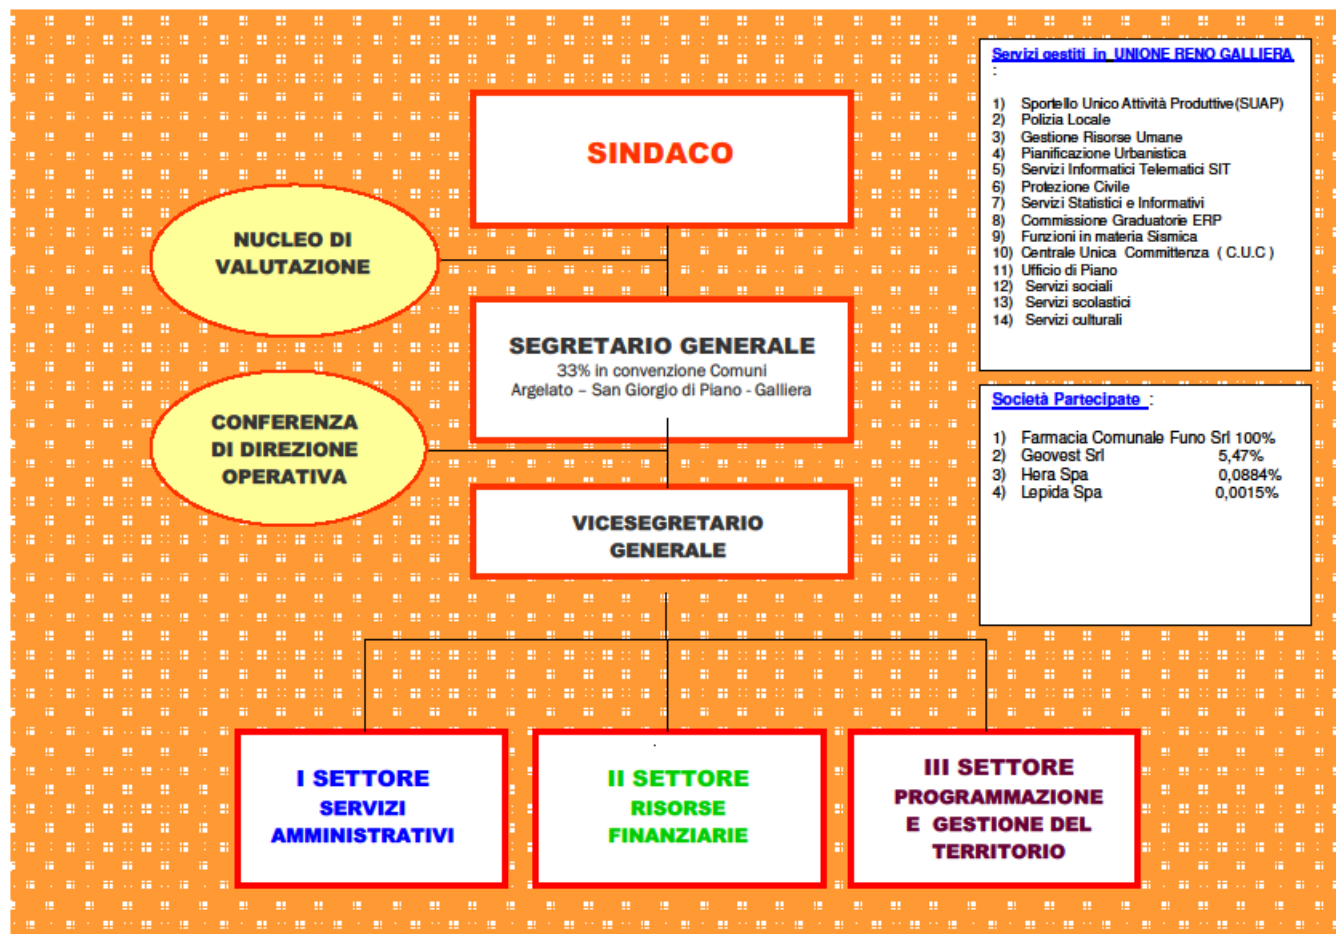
SINDACO

NUCLEO DI VALUTAZIONE

SEGRETARIO GENERALE
33% in convenzione Comuni
Argelato – San Giorgio di Piano - Galliera

CONFERENZA DI DIREZIONE OPERATIVA

VICESEGRETARIO GENERALE

I SETTORE
SERVIZI AMMINISTRATIVI

II SETTORE
RISORSE FINANZIARIE

III SETTORE
PROGRAMMAZIONE E GESTIONE DEL TERRITORIO

Servizi gestiti in UNIONE RENO GALLIERA :

1) Sportello Unico Attività Produttive(SUAP)
2) Polizia Locale
3) Gestione Risorse Umane
4) Pianificazione Urbanistica
5) Servizi Informatici Telematici SIT
6) Protezione Civile
7) Servizi Statistici e Informativi
8) Commissione Graduatorie ERP
9) Funzioni in materia Sismica
10) Centrale Unica Committenza ( C.U.C )
11) Ufficio di Piano
12) Servizi sociali
13) Servizi scolastici
14) Servizi culturali

Società Partecipate :

| 1) | Farmacia Comunale Funo Srl | 100% |
|---|---|---|
| 2) | Geovest Srl | 5,47% |
| 3) | Hera Spa | 0,0884% |
| 4) | Lepida Spa | 0,0015% |